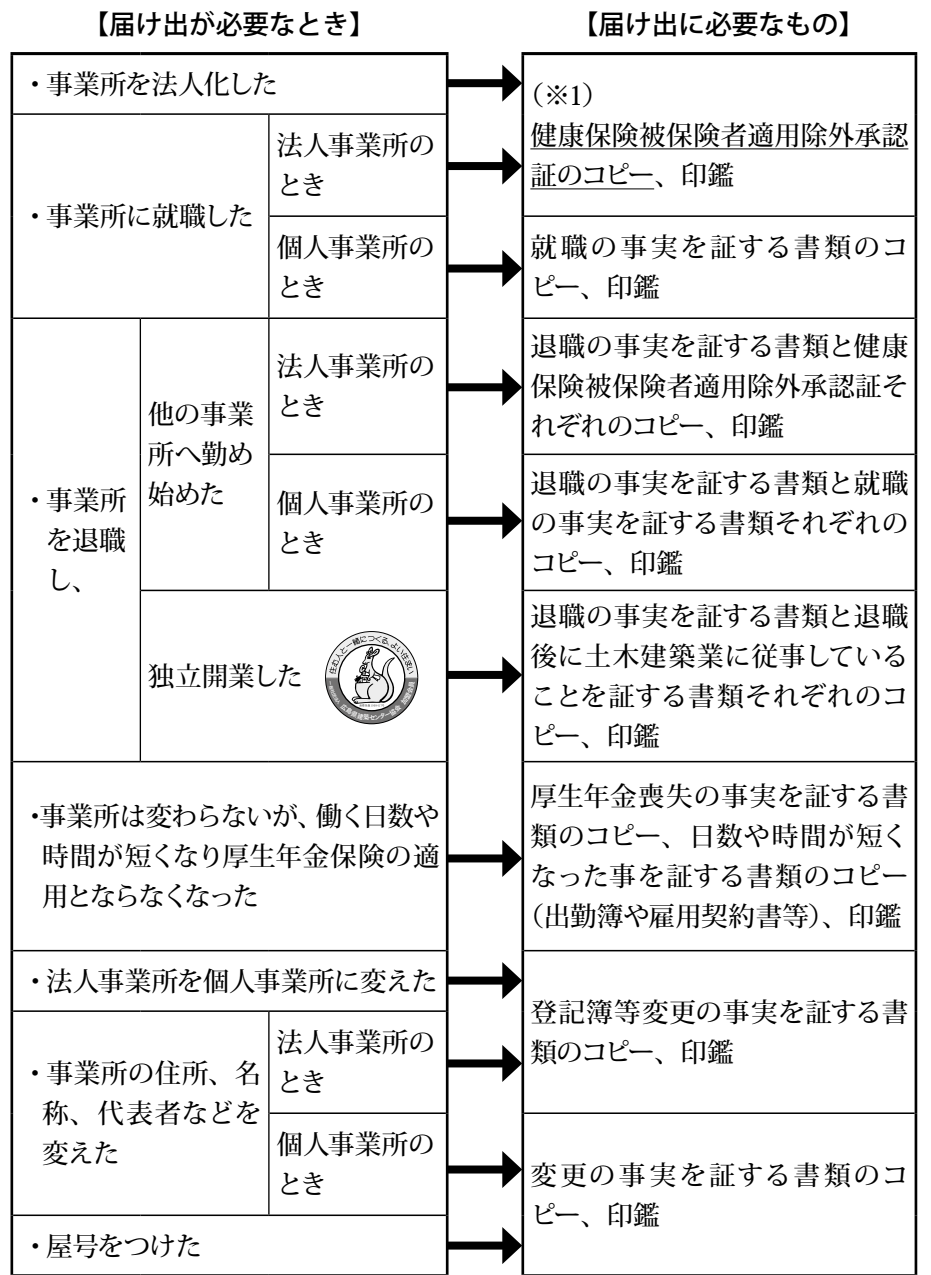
【届け出が必要なとき】

・事業所を法人化した

・事業所に就職した
法人事業所のとき
個人事業所のとき

・事業所を退職し、
他の事業所へ勤め始めた
法人事業所のとき
個人事業所のとき
独立開業した

・事業所は変わらないが、働く日数や時間が短くなり厚生年金保険の適用とならなくなった

・法人事業所を個人事業所に変えた

・事業所の住所、名称、代表者などを変えた
法人事業所のとき
個人事業所のとき

・屋号をつけた

【届け出に必要なもの】

（※1）
健康保険被保険者適用除外承認証のコピー、印鑑

就職の事実を証する書類のコピー、印鑑

退職の事実を証する書類と健康保険被保険者適用除外承認証それぞれのコピー、印鑑

退職の事実を証する書類と就職の事実を証する書類それぞれのコピー、印鑑

退職の事実を証する書類と退職後に土木建築業に従事していることを証する書類それぞれのコピー、印鑑

厚生年金喪失の事実を証する書類のコピー、日数や時間が短くなった事を証する書類のコピー（出勤簿や雇用契約書等）、印鑑

登記簿等変更の事実を証する書類のコピー、印鑑

変更の事実を証する書類のコピー、印鑑